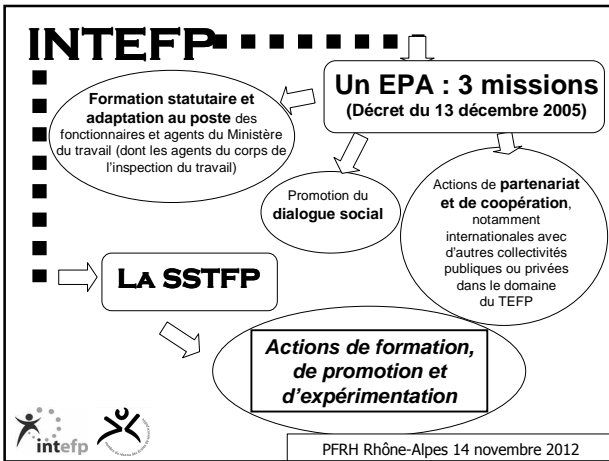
INTEFP

Un EPA : 3 missions
(Décret du 13 décembre 2005)

Formation statutaire et adaptation au poste des fonctionnaires et agents du Ministère du travail (dont les agents du corps de l'inspection du travail)

Promotion du dialogue social

Actions de partenariat et de coopération, notamment internationales avec d'autres collectivités publiques ou privées dans le domaine du TEFP

La SSTFP

Actions de formation, de promotion et d'expérimentation

intefp

PFRH Rhône-Alpes 14 novembre 2012